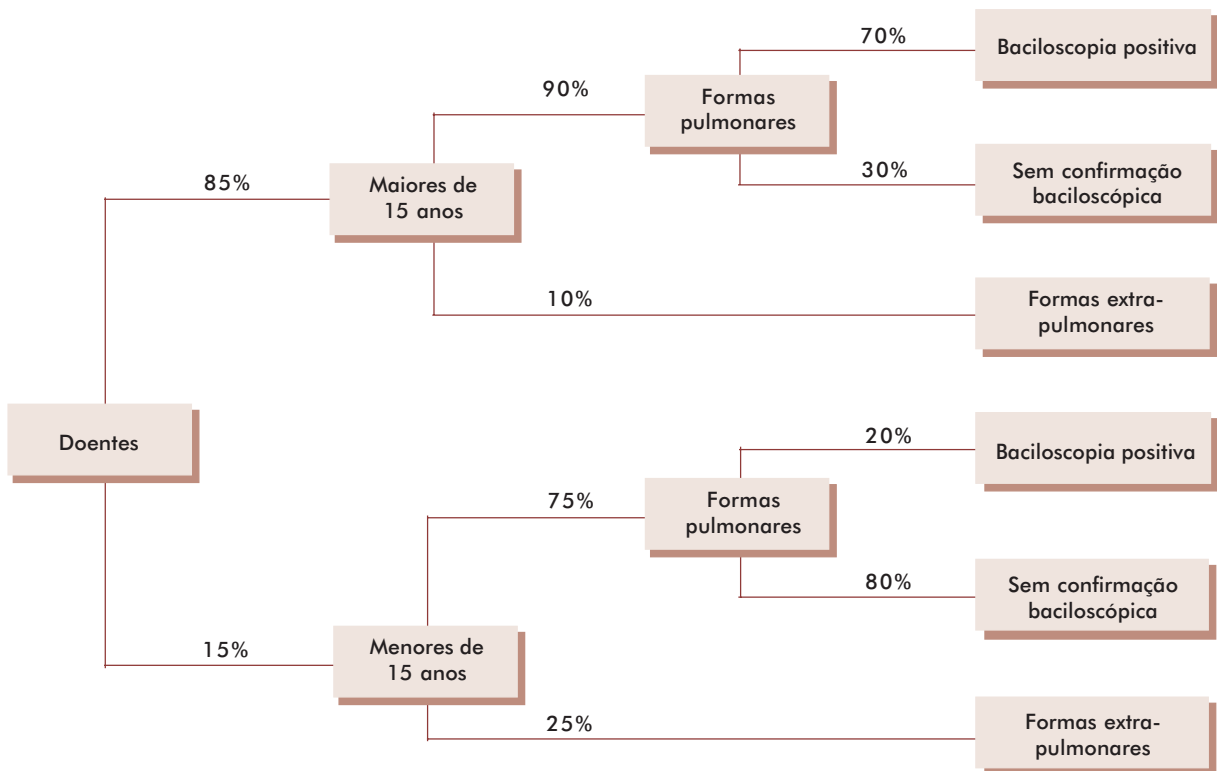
Doentes

85%

Maiores de 15 anos

90%

Formas pulmonares

70%

Baciloscopia positiva

30%

Sem confirmação baciloscópica

10%

Formas extra-pulmonares

15%

Menores de 15 anos

75%

Formas pulmonares

20%

Baciloscopia positiva

80%

Sem confirmação baciloscópica

25%

Formas extra-pulmonares